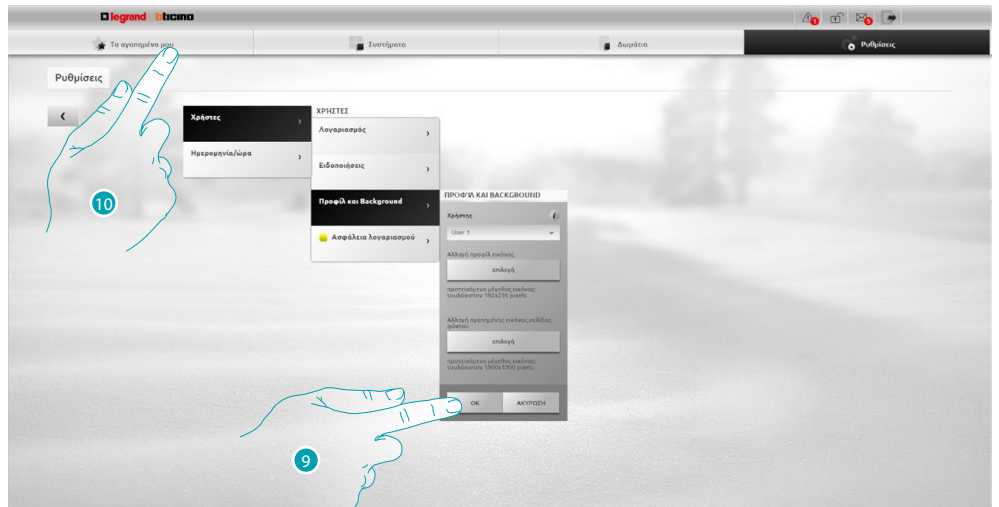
legrand bticino

1 1

Τα αγαπημένα μου

Συστήματα

Δωμάτια

Ρυθμίσεις

Ρυθμίσεις

Χρήστες

Ημερομηνία/ώρα

ΧΡΗΣΤΕΣ

Λογαριασμός

Ειδοποιήσεις

Προφίλ και Background

Ασφάλεια λογαριασμού

ΠΡΟΦΙΛ ΚΑΙ BACKGROUND

Χρήστης

User 1

Αλλαγή προφίλ εικόνας

επιλογή

προτεινόμενο μέγεθος εικόνας: τουλάχιστον 192x235 pixels

Αλλαγή αγαπημένης εικόνας σελίδας φόντου

επιλογή

προτεινόμενο μέγεθος εικόνας: τουλάχιστον 1500x1000 pixels

OK

ΑΚΥΡΩΣΗ

10

9